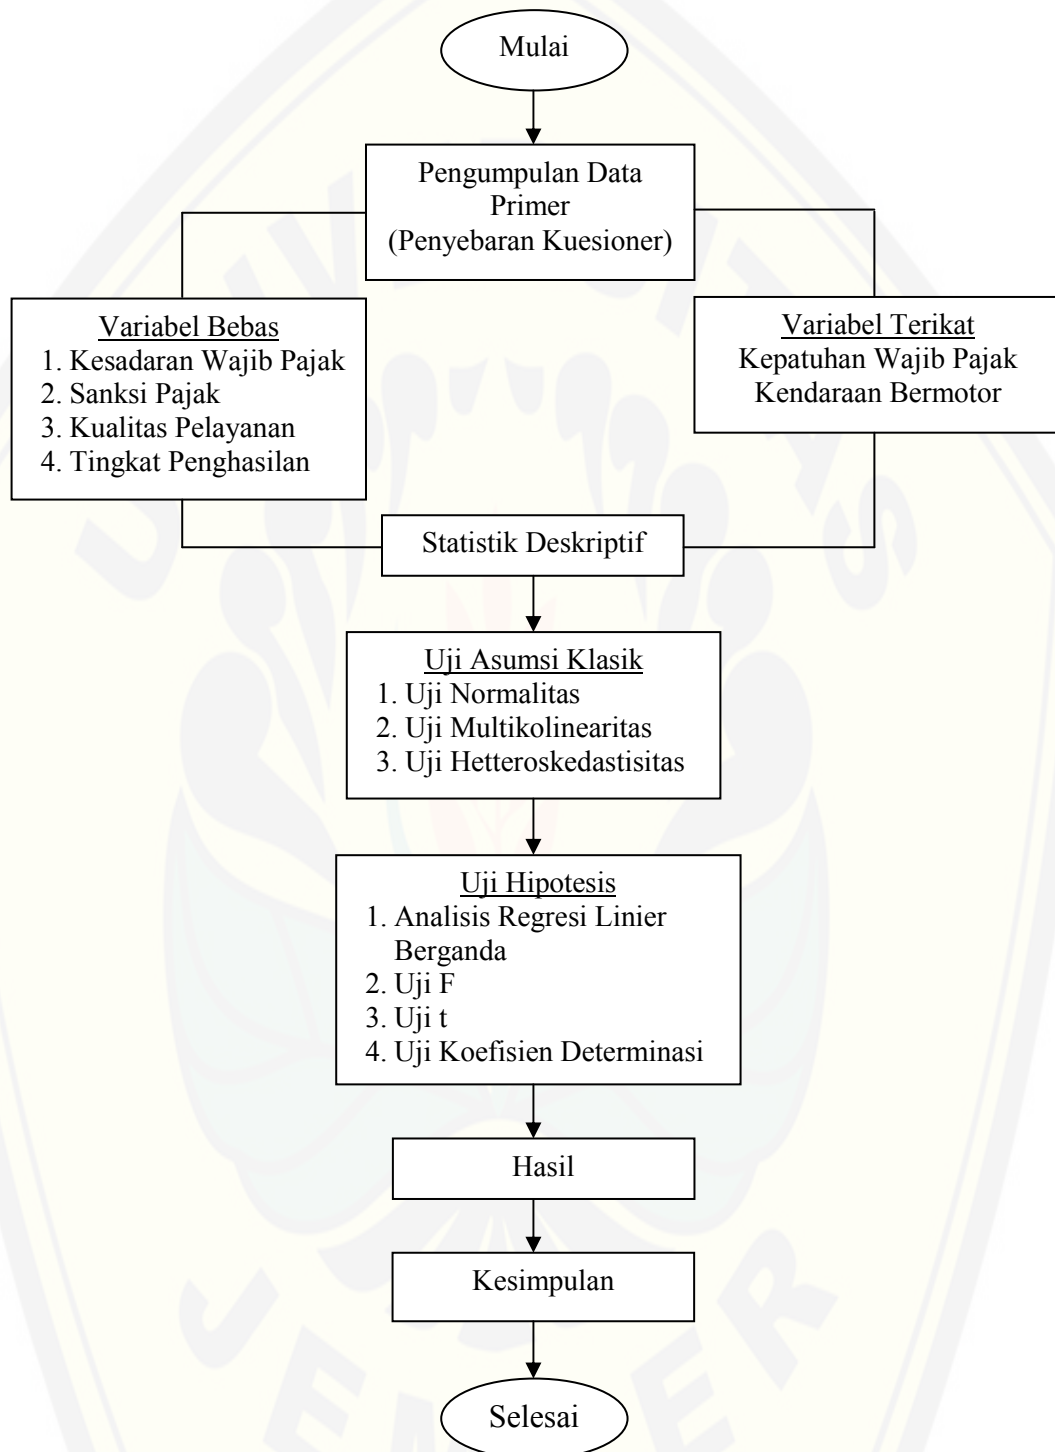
Mulai

Pengumpulan Data Primer (Penyebaran Kuesioner)

Variabel Bebas
1. Kesadaran Wajib Pajak
2. Sanksi Pajak
3. Kualitas Pelayanan
4. Tingkat Penghasilan

Variabel Terikat
Kepatuhan Wajib Pajak Kendaraan Bermotor

Statistik Deskriptif

Uji Asumsi Klasik
1. Uji Normalitas
2. Uji Multikolinearitas
3. Uji Hetteroskedastisitas

Uji Hipotesis
1. Analisis Regresi Linier Berganda
2. Uji F
3. Uji t
4. Uji Koefisien Determinasi

Hasil

Kesimpulan

Selesai